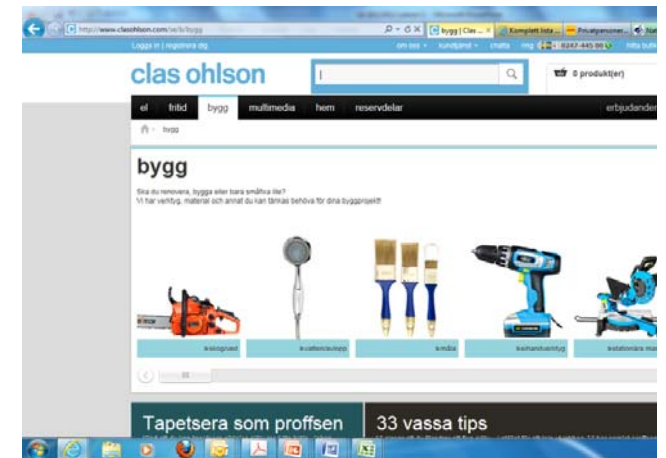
http://www.clasohlson.com/se/b/bygg

bygg | Clas ... ×

Komplett lista ...

Privatpersoner...

Logga in | registrera dig

om oss

kundtjänst

chatta

ring 0247-445 00

hitta butik

clas ohlson

0 produkt(er)

el

fritid

bygg

multimedia

hem

reservdelar

erbjudanden

bygg

bygg

Ska du renovera, bygga eller bara småfixa lite?
Vi har verktyg, material och annat du kan tänkas behöva för dina byggprojekt!

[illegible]

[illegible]

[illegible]

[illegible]

stationära ma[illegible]

Tapetsera som proffsen

33 vassa tips